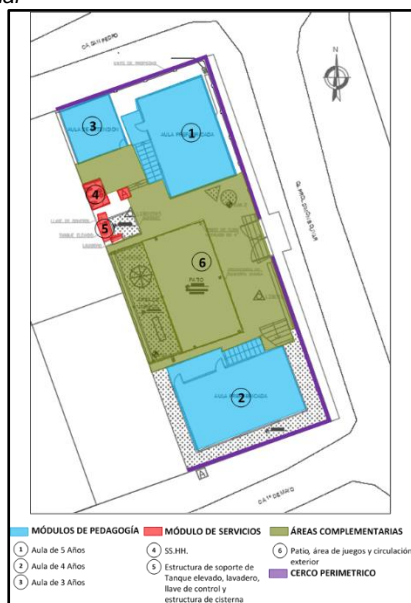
N

1

2

3

4

5

6

PATIO

MÓDULOS DE PEDAGOGÍA
MÓDULO DE SERVICIOS
ÁREAS COMPLEMENTARIAS

1 Aula de 5 Años
2 Aula de 4 Años
3 Aula de 3 Años

4 SS.HH.
5 Estructura de soporte de Tanque elevado, lavadero, llave de control y estructura de cisterna

6 Patio, área de juegos y circulación exterior

CERCO PERIMETRICO